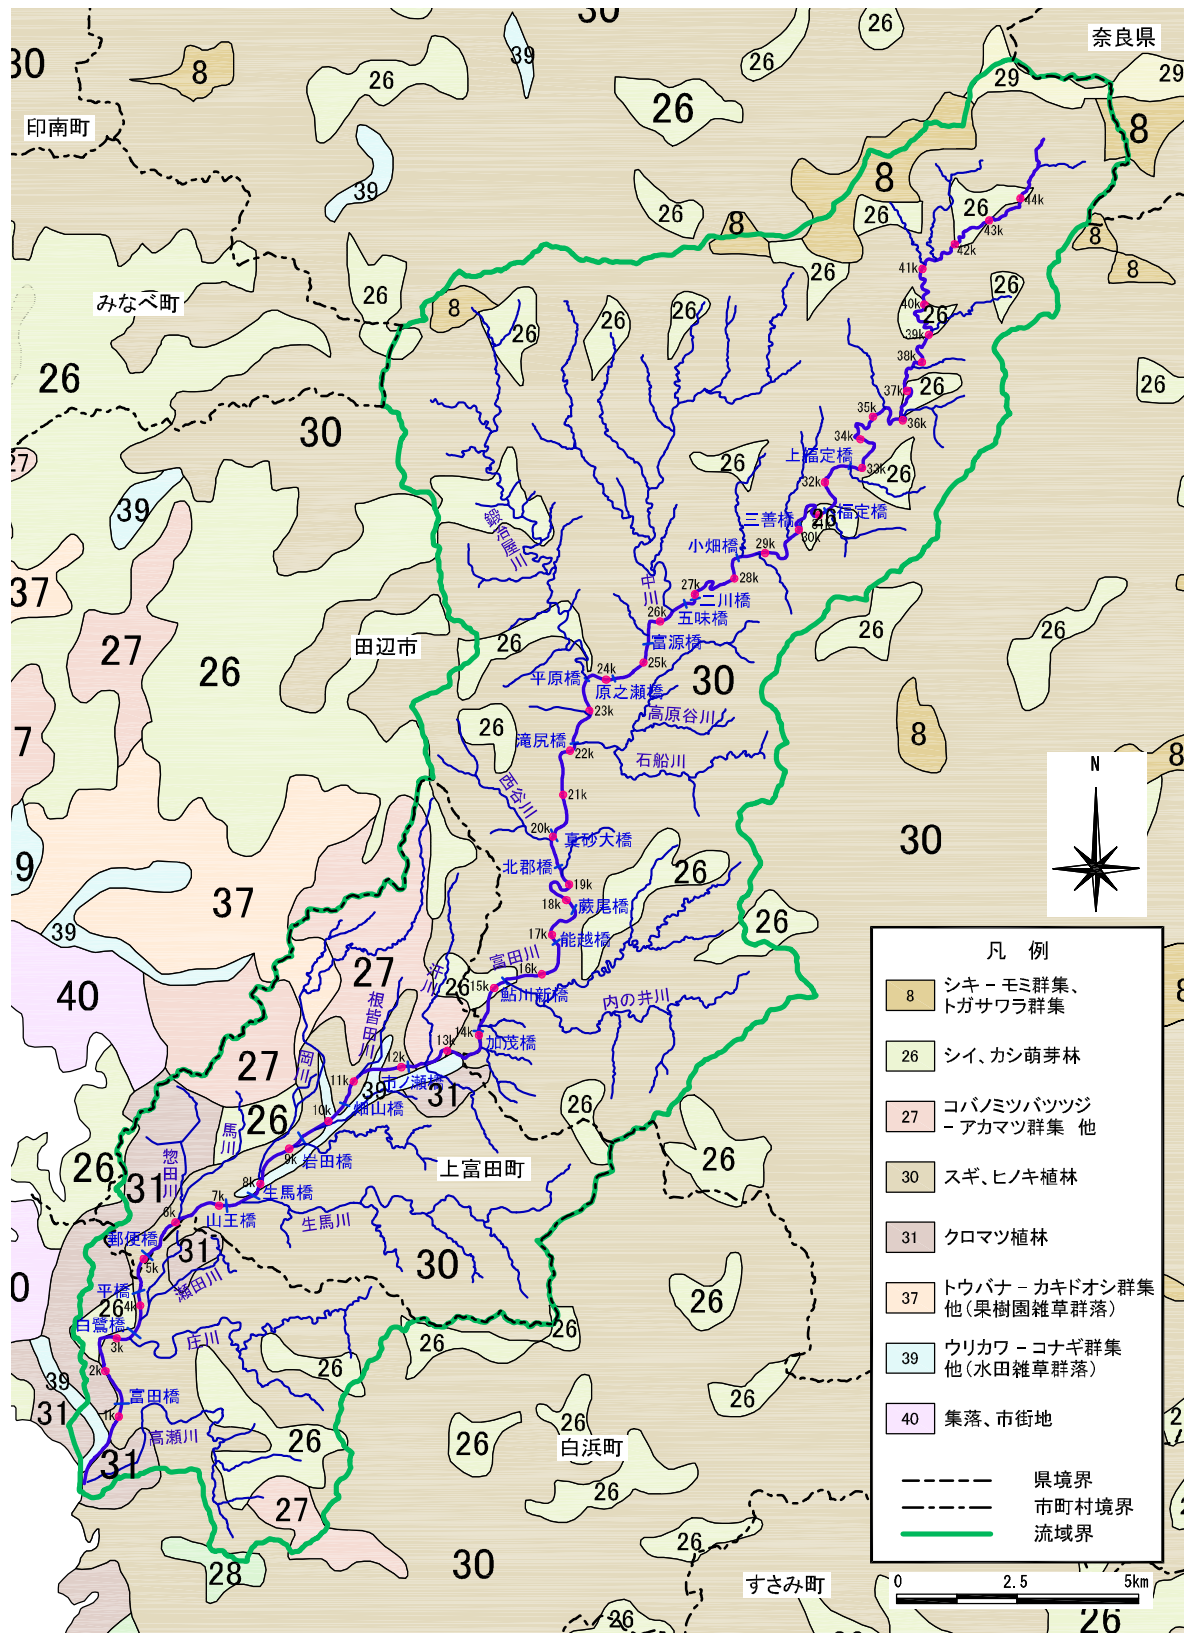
奈良県
印南町
みなべ町
田辺市
上富田町
白浜町
すさみ町

上福定橋
福定橋
三善橋
小畑橋
二川橋
五味橋
富源橋
平原橋
原之瀬橋
高原谷川
滝尻橋
石船川
西谷川
真砂大橋
北郡橋
蕨尾橋
能越橋
富田川
鮎川新橋
内の井川
加茂橋
根皆田川
岡川
一ノ瀬橋
細山橋
岩田橋
生馬橋
生馬川
山王橋
郵便橋
平橋
白鷺橋
富田橋
高瀬川
庄川
馬川
惣田川
鍛冶屋川
中川
汁川
瀬田川

44k 43k 42k 41k 40k 39k 38k 37k 36k 35k 34k 33k 32k 31k 30k 29k 28k 27k 26k 25k 24k 23k 22k 21k 20k 19k 18k 17k 16k 15k 14k 13k 12k 11k 10k 9k 8k 7k 6k 5k 4k 3k 2k 1k

N

凡　例
| | |
|---|---|
| 8 | シキ－モミ群集、トガサワラ群集 |
| 26 | シイ、カシ萌芽林 |
| 27 | コバノミツバツツジ－アカマツ群集　他 |
| 30 | スギ、ヒノキ植林 |
| 31 | クロマツ植林 |
| 37 | トウバナ－カキドオシ群集他（果樹園雑草群落） |
| 39 | ウリカワ－コナギ群集他（水田雑草群落） |
| 40 | 集落、市街地 |

県境界
市町村境界
流域界

0　2.5　5km